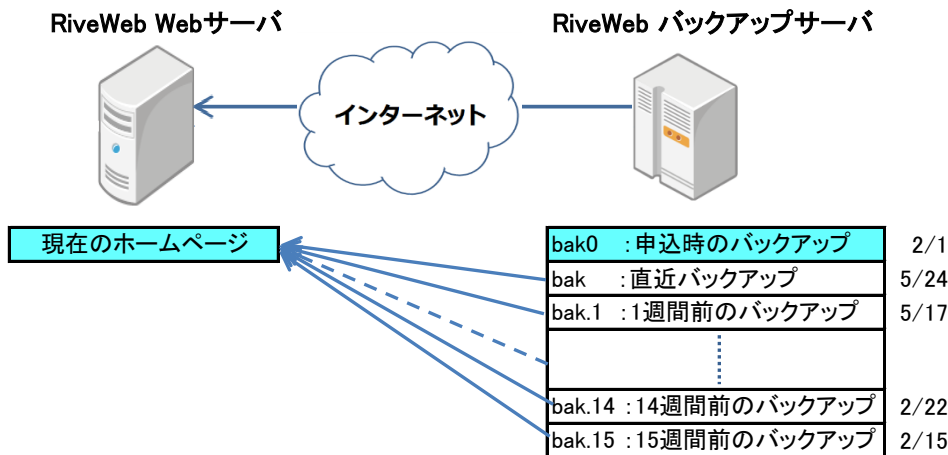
RiveWeb Webサーバ

RiveWeb バックアップサーバ

インターネット

現在のホームページ

bak0 :申込時のバックアップ 2/1
bak :直近バックアップ 5/24
bak.1 :1週間前のバックアップ 5/17
bak.14 :14週間前のバックアップ 2/22
bak.15 :15週間前のバックアップ 2/15